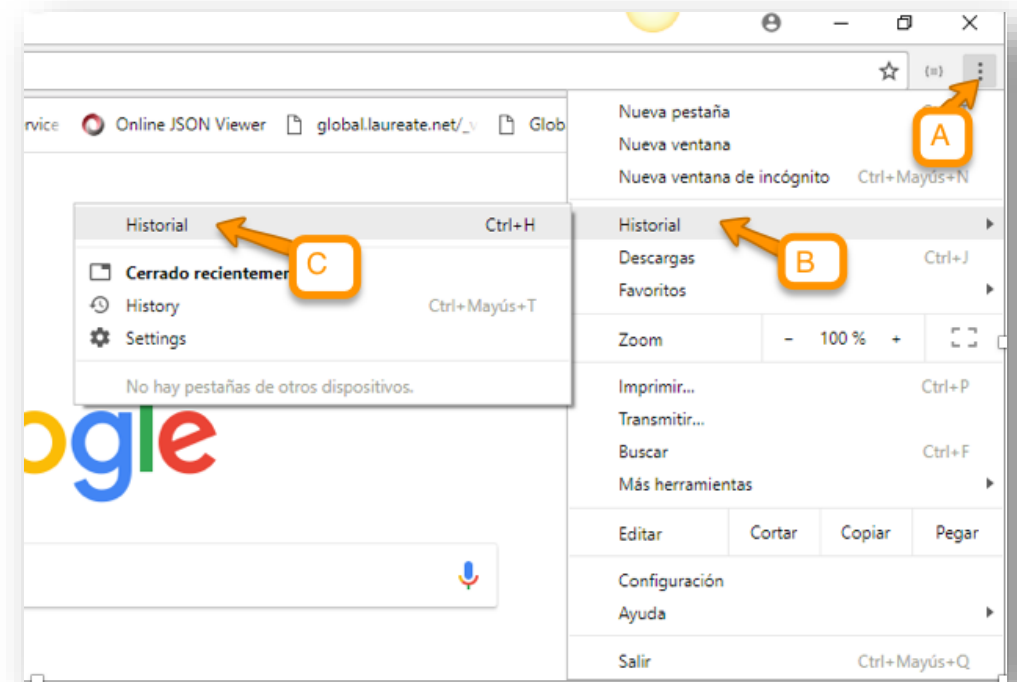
rvice Online JSON Viewer global.laureate.net/_ Glob

Nueva pestaña
Nueva ventana
Nueva ventana de incógnito Ctrl+Mayús+N
Historial
Descargas Ctrl+J
Favoritos
Zoom - 100 % +
Imprimir... Ctrl+P
Transmitir...
Buscar Ctrl+F
Más herramientas
Editar Cortar Copiar Pegar
Configuración
Ayuda
Salir Ctrl+Mayús+Q

A
B
C

Historial Ctrl+H
Cerrado recientemen
History Ctrl+Mayús+T
Settings
No hay pestañas de otros dispositivos.

ogle